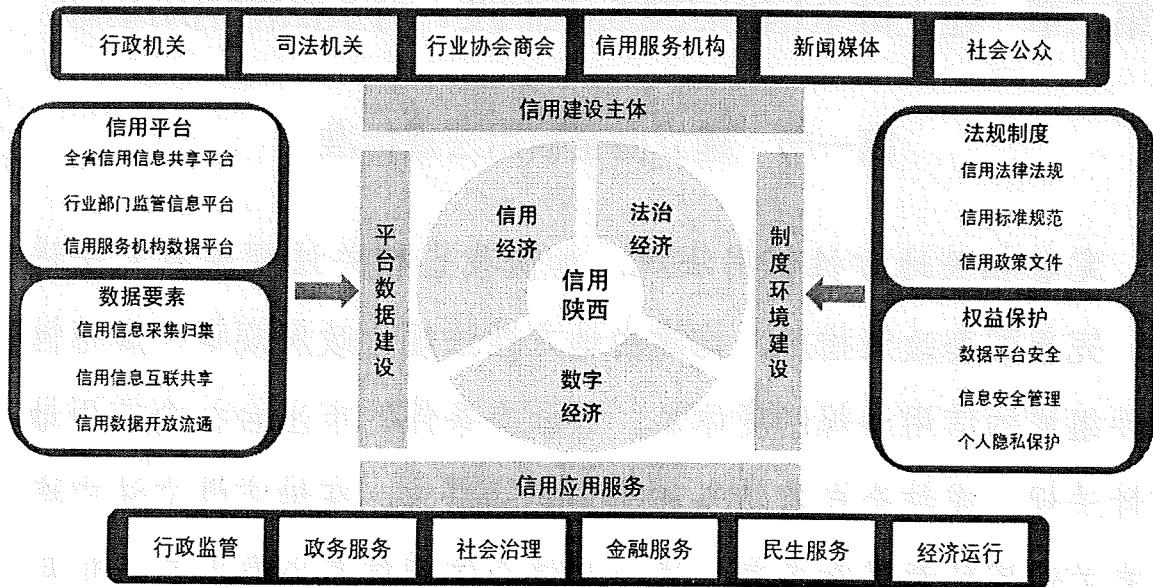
行政机关 司法机关 行业协会商会 信用服务机构 新闻媒体 社会公众

信用建设主体

信用平台
全省信用信息共享平台
行业部门监管信息平台
信用服务机构数据平台

数据要素
信用信息采集归集
信用信息互联共享
信用数据开放流通

平台数据建设

信用经济
法治经济
信用陕西
数字经济

制度环境建设

法规制度
信用法律法规
信用标准规范
信用政策文件

权益保护
数据平台安全
信息安全管理
个人隐私保护

信用应用服务

行政监管 政务服务 社会治理 金融服务 民生服务 经济运行